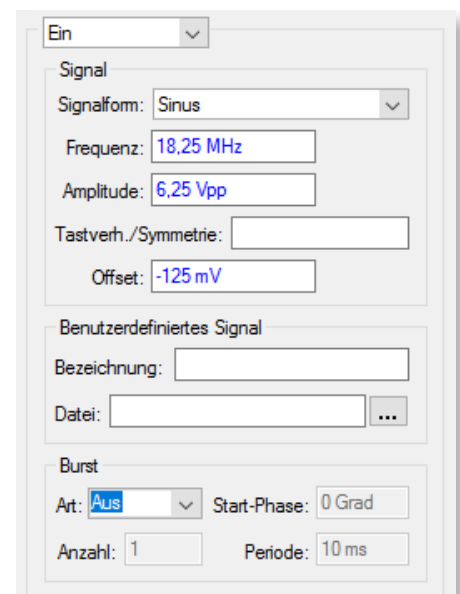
Ein

Signal

Signalform: Sinus

Frequenz: 18,25 MHz

Amplitude: 6,25 Vpp

Tastverh./Symmetrie:

Offset: -125 mV

Benutzerdefiniertes Signal

Bezeichnung:

Datei: ...

Burst

Art: Aus

Start-Phase: 0 Grad

Anzahl: 1

Periode: 10 ms